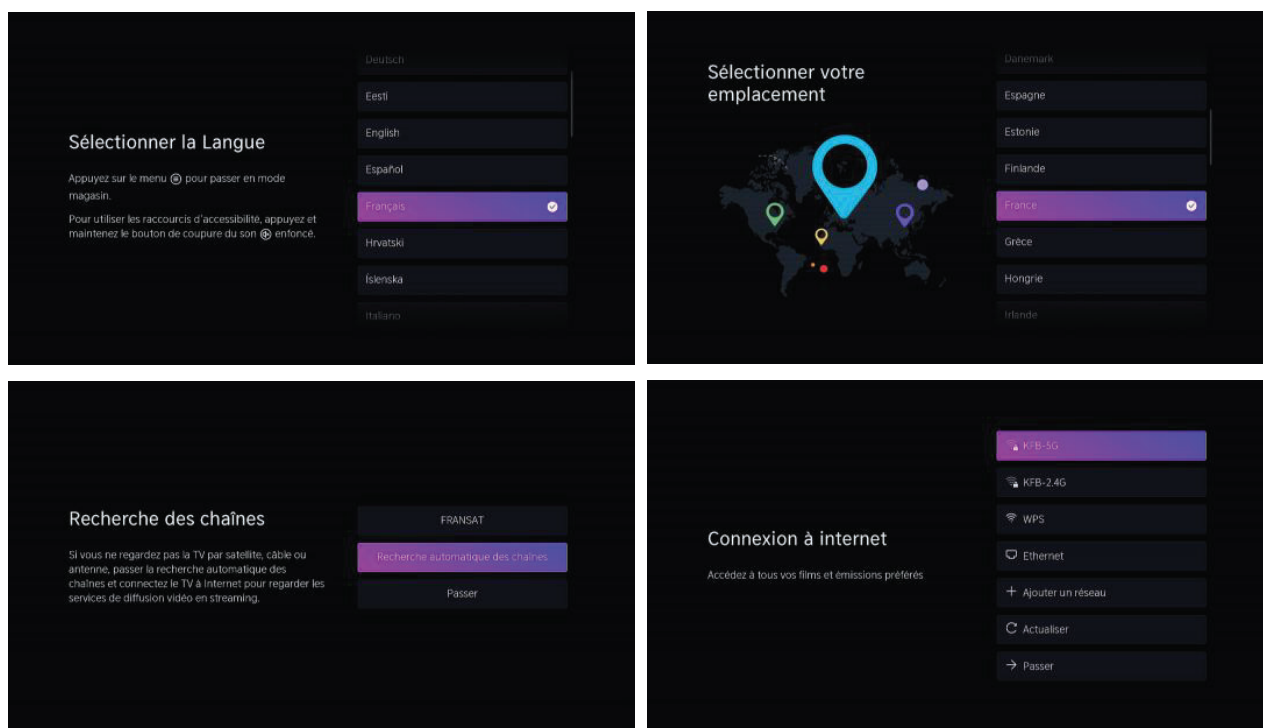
Sélectionner la Langue

Appuyez sur le menu ⊜ pour passer en mode magasin.

Pour utiliser les raccourcis d'accessibilité, appuyez et maintenez le bouton de coupure du son ⊕ enfoncé.

Deutsch
Eesti
English
Español
Français
Hrvatski
Íslenska
Italiano

Sélectionner votre emplacement

Danemark
Espagne
Estonie
Finlande
France
Grèce
Hongrie
Irlande

Recherche des chaînes

Si vous ne regardez pas la TV par satellite, câble ou antenne, passer la recherche automatique des chaînes et connectez le TV à Internet pour regarder les services de diffusion vidéo en streaming.

FRANSAT
Recherche automatique des chaînes
Passer

Connexion à internet

Accédez à tous vos films et émissions préférés

KFB-5G
KFB-2.4G
WPS
Ethernet
+ Ajouter un réseau
Actualiser
→ Passer